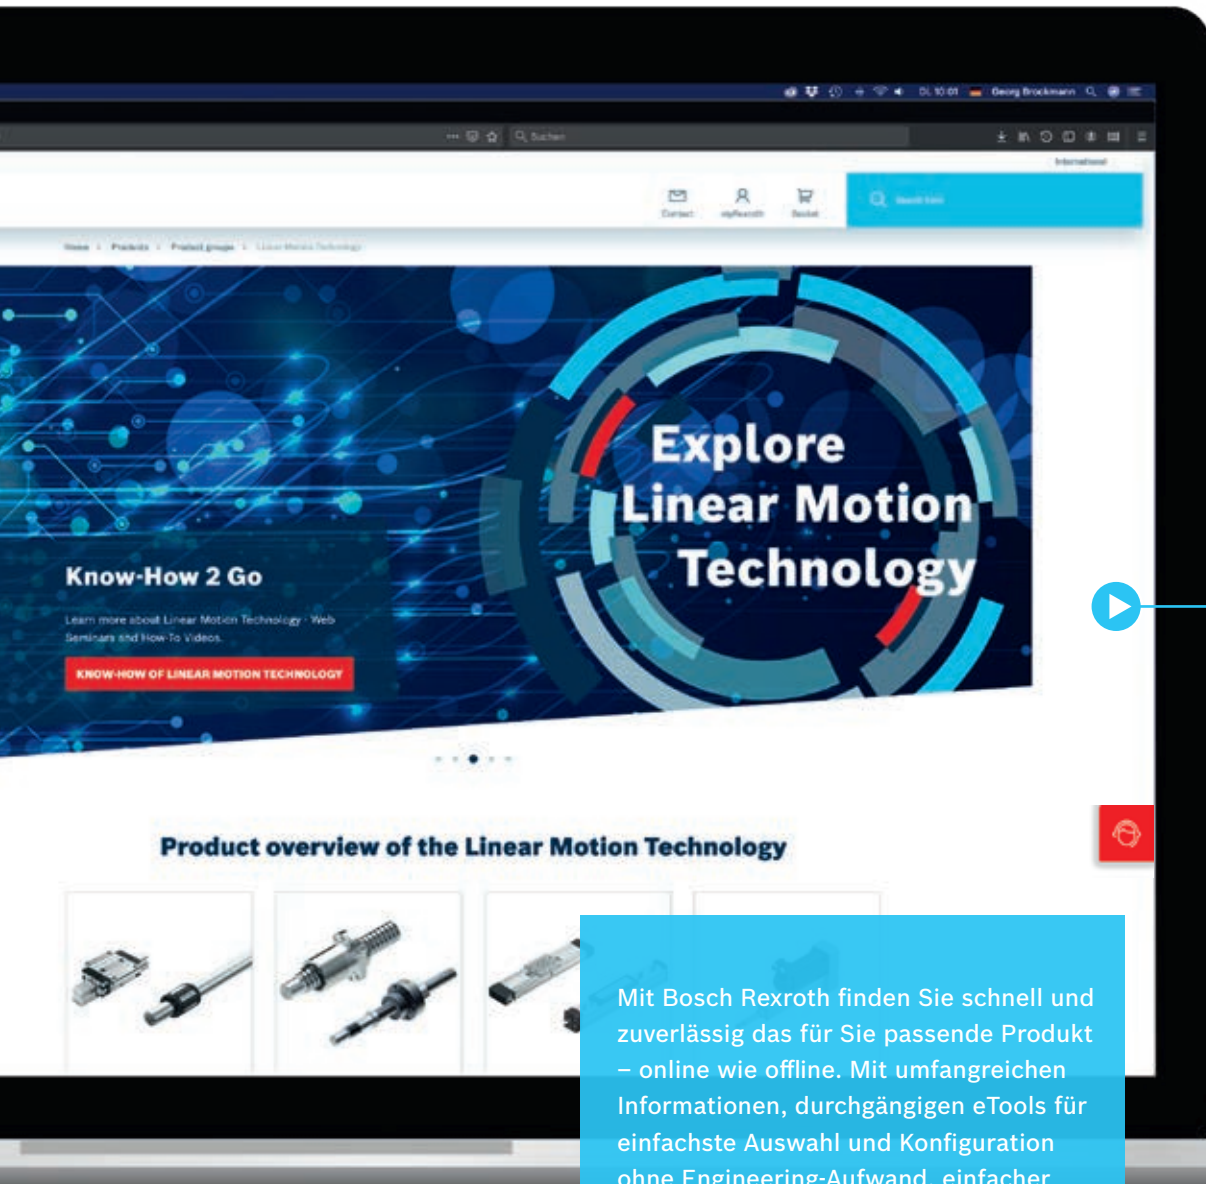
Di. 10:01 Georg Brockmann

Suchen

International

Contact myRexroth Basket

Home > Products > Product groups > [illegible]

Explore Linear Motion Technology

Know-How 2 Go

Learn more about Linear Motion Technology - Web Seminars and How-To Videos.

KNOW-HOW OF LINEAR MOTION TECHNOLOGY

Product overview of the Linear Motion Technology

Mit Bosch Rexroth finden Sie schnell und zuverlässig das für Sie passende Produkt – online wie offline. Mit umfangreichen Informationen, durchgängigen eTools für einfachste Auswahl und Konfiguration ohne Engineering-Aufwand, einfacher